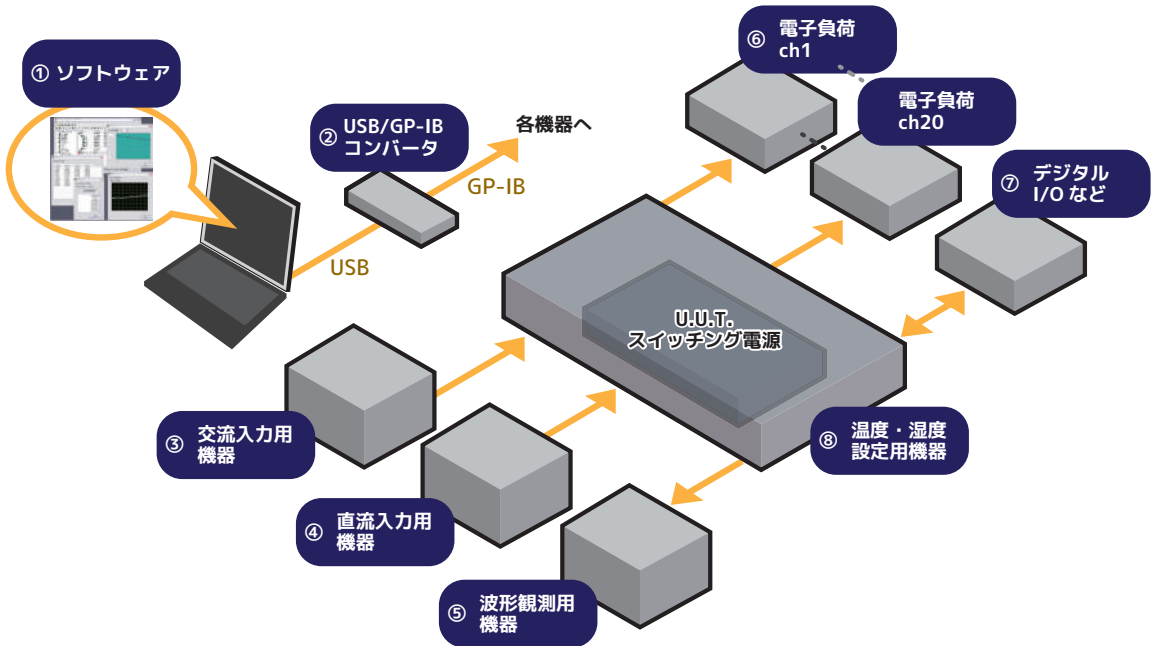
① ソフトウェア

② USB/GP-IB コンバータ

各機器へ

GP-IB

USB

⑥ 電子負荷 ch1

電子負荷 ch20

⑦ デジタル I/O など

U.U.T. スイッチング電源

③ 交流入力用 機器

④ 直流入力用 機器

⑤ 波形観測用 機器

⑧ 温度・湿度 設定用機器